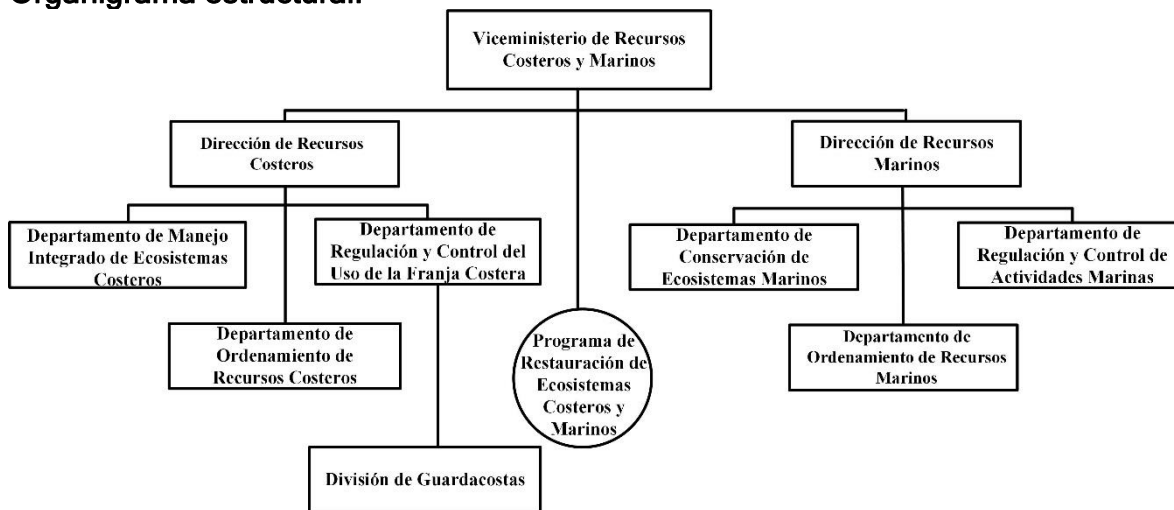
Organigrama estructural:

Viceministerio de Recursos Costeros y Marinos

Dirección de Recursos Costeros

Dirección de Recursos Marinos

Departamento de Manejo Integrado de Ecosistemas Costeros

Departamento de Regulación y Control del Uso de la Franja Costera

Departamento de Ordenamiento de Recursos Costeros

División de Guardacostas

Programa de Restauración de Ecosistemas Costeros y Marinos

Departamento de Conservación de Ecosistemas Marinos

Departamento de Regulación y Control de Actividades Marinas

Departamento de Ordenamiento de Recursos Marinos